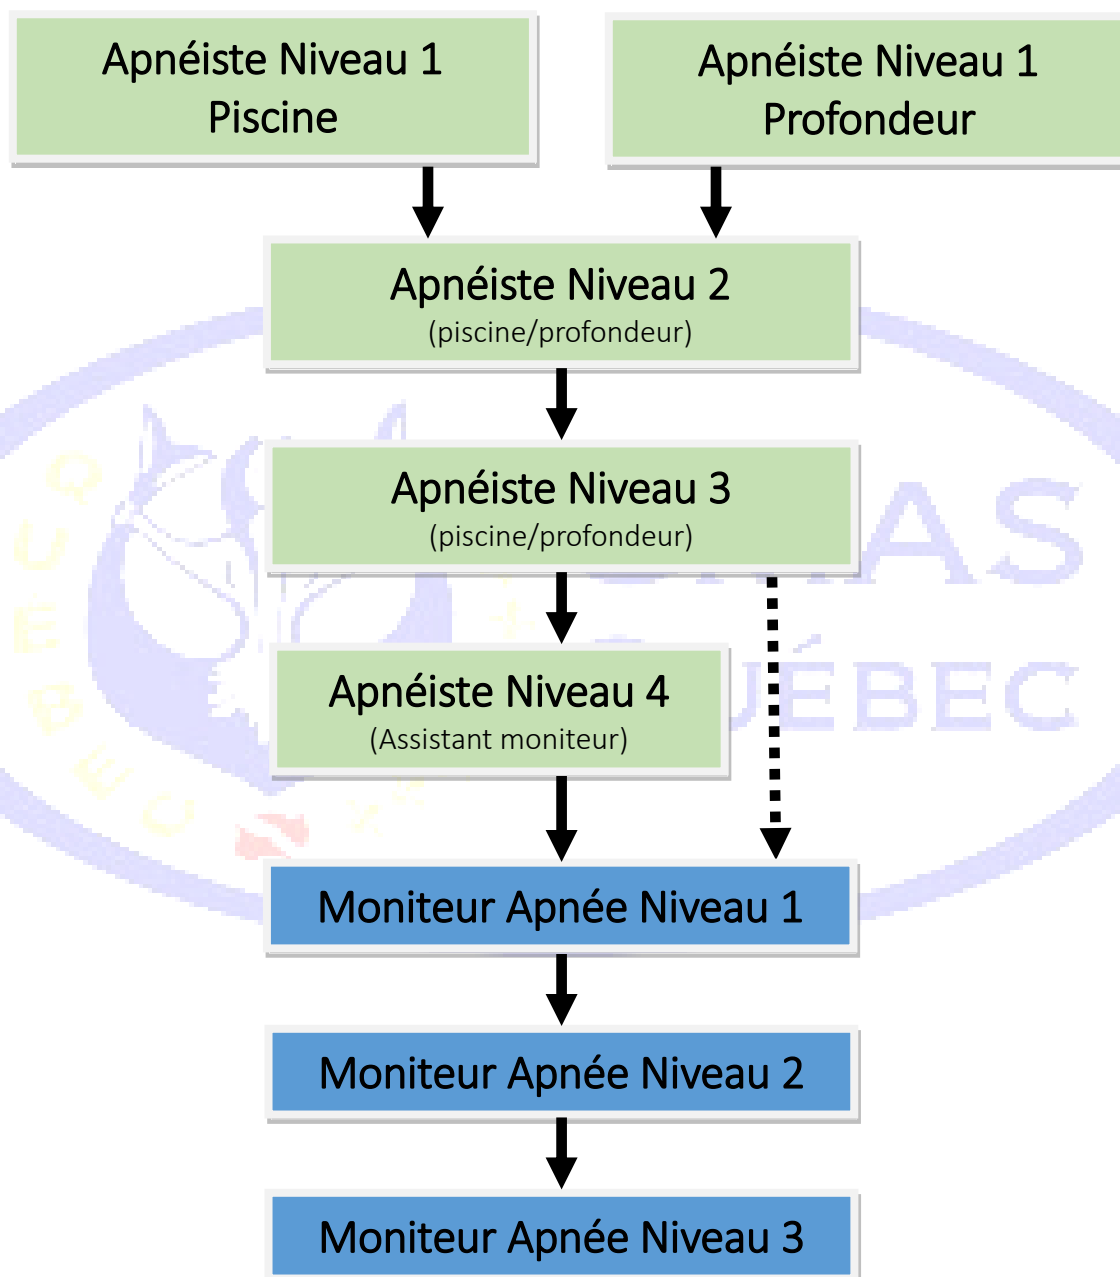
Apnéiste Niveau 1
Piscine

Apnéiste Niveau 1
Profondeur

Apnéiste Niveau 2
(piscine/profondeur)

Apnéiste Niveau 3
(piscine/profondeur)

Apnéiste Niveau 4
(Assistant moniteur)

Moniteur Apnée Niveau 1

Moniteur Apnée Niveau 2

Moniteur Apnée Niveau 3